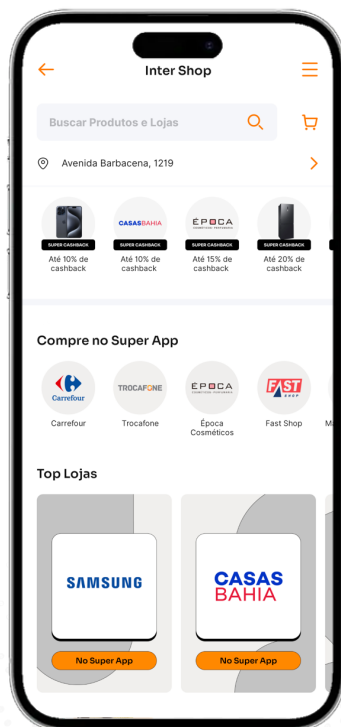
Inter Shop

Buscar Produtos e Lojas

Avenida Barbacena, 1219

SUPER CASHBACK
Até 10% de cashback

CASAS BAHIA
SUPER CASHBACK
Até 10% de cashback

ÉPOCA
COSMÉTICOS PERFUMARIA
SUPER CASHBACK
Até 15% de cashback

SUPER CASHBACK
Até 20% de cashback

Compre no Super App

Carrefour
Carrefour

TROCAFONE
Trocafone

ÉPOCA
COSMÉTICOS PERFUMARIA
Época Cosméticos

FAST SHOP
Fast Shop

Top Lojas

SAMSUNG
No Super App

CASAS BAHIA
No Super App